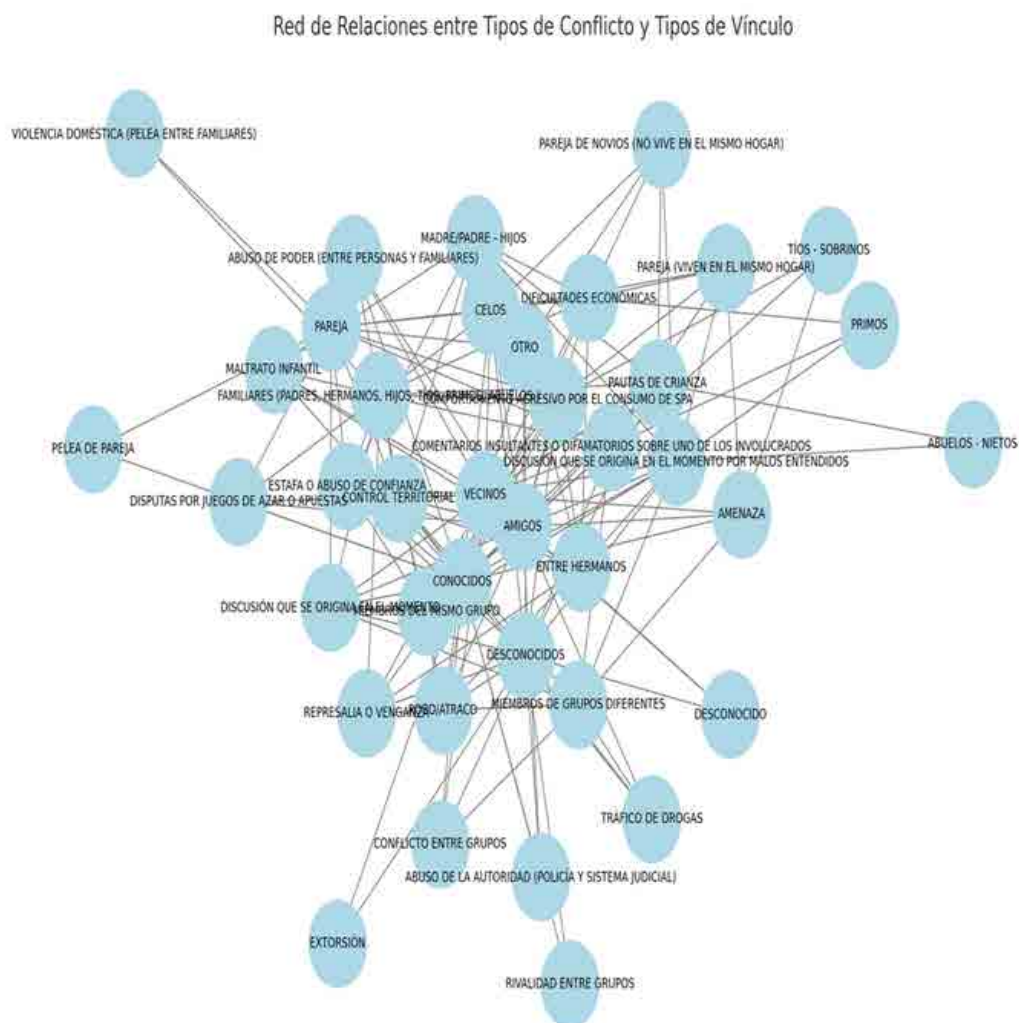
Red de Relaciones entre Tipos de Conflicto y Tipos de Vínculo

VIOLENCIA DOMÉSTICA (PELEA ENTRE FAMILIARES)

PAREJA DE NOVIOS (NO VIVE EN EL MISMO HOGAR)

MADRE/PADRE - HIJOS

ABUSO DE PODER (ENTRE PERSONAS Y FAMILIARES)

TÍOS - SOBRINOS

PAREJA (VIVEN EN EL MISMO HOGAR)

DIFICULTADES ECONÓMICAS

CELOS

PAREJA

PRIMOS

OTRO

MALTRATO INFANTIL

PAUTAS DE CRIANZA

FAMILIARES (PADRES, HERMANOS, HIJOS, TÍOS, PRIMOS, ETC.)

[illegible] AGRESIVO POR EL CONSUMO DE SPA

ABUELOS - NIETOS

PELEA DE PAREJA

COMENTARIOS INSULTANTES O DIFAMATORIOS SOBRE UNO DE LOS INVOLUCRADOS

DISCUSIÓN QUE SE ORIGINA EN EL MOMENTO POR MALOS ENTENDIDOS

ESTAFA O ABUSO DE CONFIANZA

DISPUTAS POR JUEGOS DE AZAR O APUESTAS

CONTROL TERRITORIAL

VECINOS

AMENAZA

AMIGOS

ENTRE HERMANOS

CONOCIDOS

DISCUSIÓN QUE SE ORIGINA EN EL MOMENTO

MIEMBROS DEL MISMO GRUPO

DESCONOCIDOS

REPRESALIA O VENGANZA

ROBO/ATRACO

MIEMBROS DE GRUPOS DIFERENTES

DESCONOCIDO

TRAFICO DE DROGAS

CONFLICTO ENTRE GRUPOS

ABUSO DE LA AUTORIDAD (POLICÍA Y SISTEMA JUDICIAL)

EXTORSIÓN

RIVALIDAD ENTRE GRUPOS